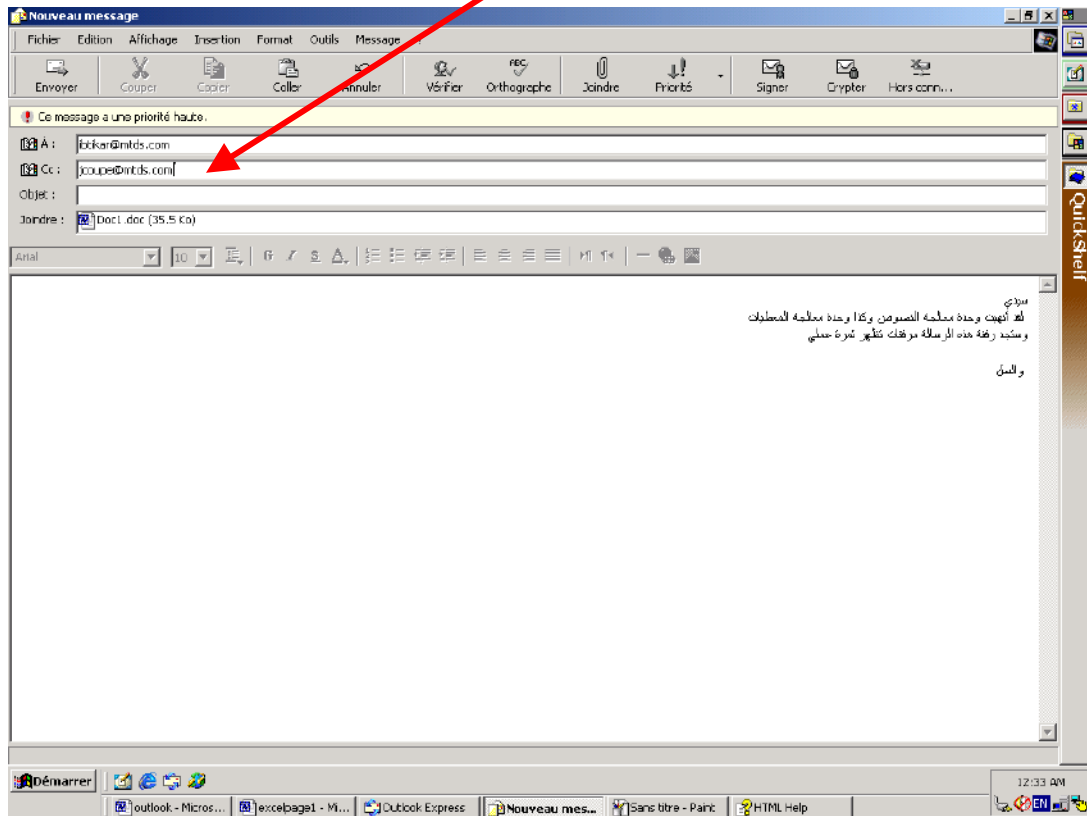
Nouveau message

Fichier Edition Affichage Insertion Format Outils Message

Envoyer Couper Copier Coller Annuler Vérifier Orthographe Joindre Priorité Signer Crypter Hors conn...

Ce message a une priorité haute.

À : bbikar@mtds.com
Cc : jcouper@mtds.com
Objet :
Joindre : Doc1.doc (35.5 Ko)

Arial 10 G I S A

سيدي
لقد أنهيت وحدة معالجة النصوص وكذا وحدة معالجة المعطيات
وستجد رفقة هذه الرسالة مرفقك تظهر ثمرة عملي

والسلام

QuickShelf

Démarrer

outlook - Micros... excelpage1 - Mi... Outlook Express Nouveau mes... Sans titre - Paint HTML Help

12:33 AM
EN